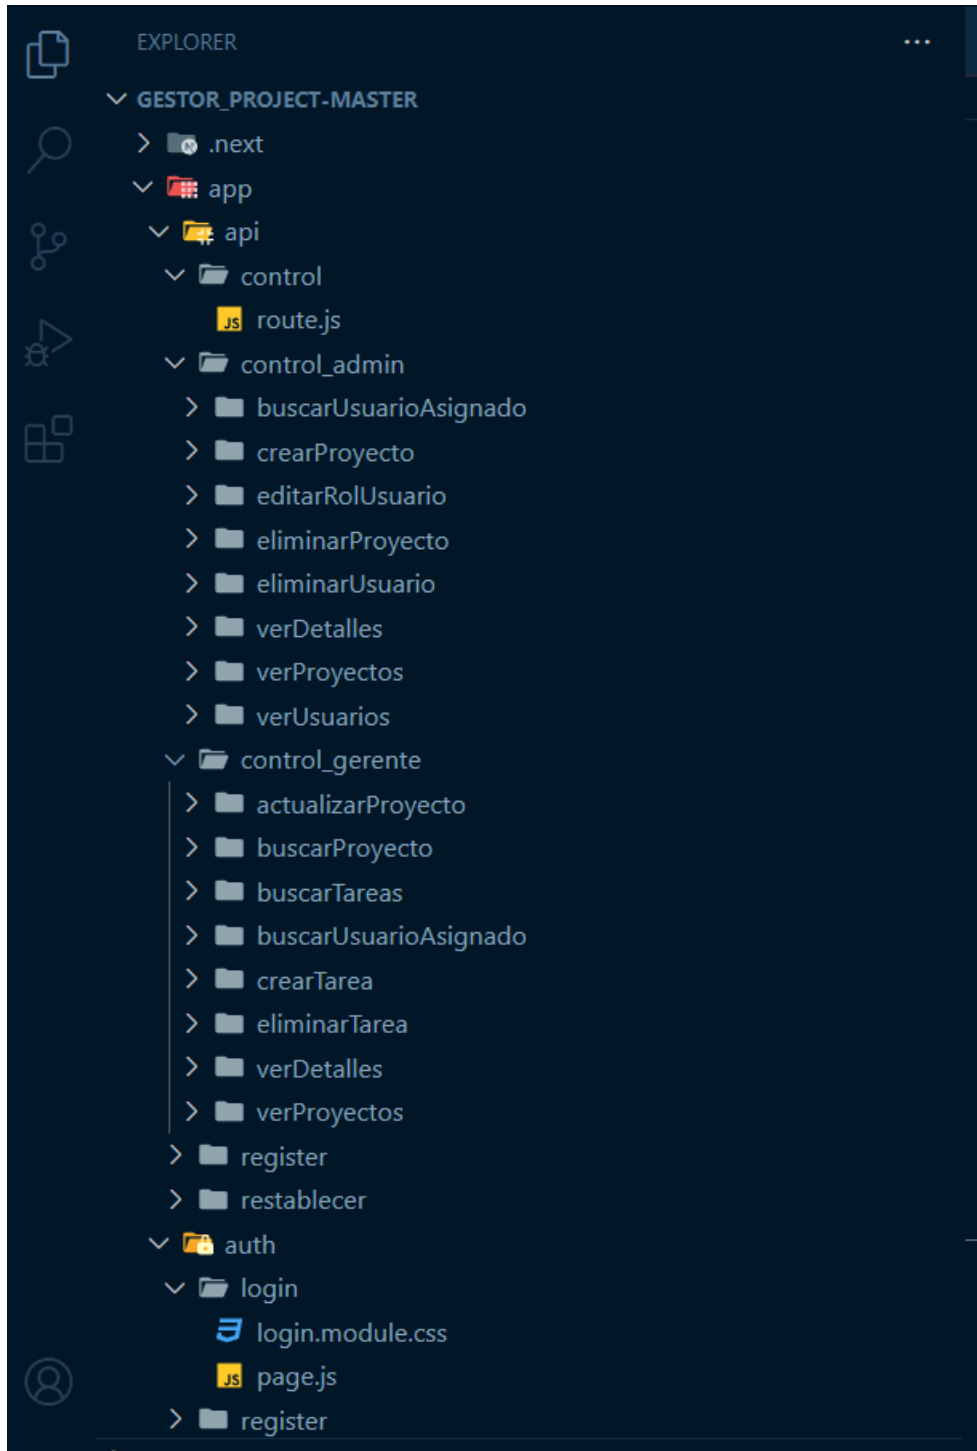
EXPLORER ...

GESTOR_PROJECT-MASTER
.next
app
api
control
route.js
control_admin
buscarUsuarioAsignado
crearProyecto
editarRolUsuario
eliminarProyecto
eliminarUsuario
verDetalles
verProyectos
verUsuarios
control_gerente
actualizarProyecto
buscarProyecto
buscarTareas
buscarUsuarioAsignado
crearTarea
eliminarTarea
verDetalles
verProyectos
register
restablecer
auth
login
login.module.css
page.js
register